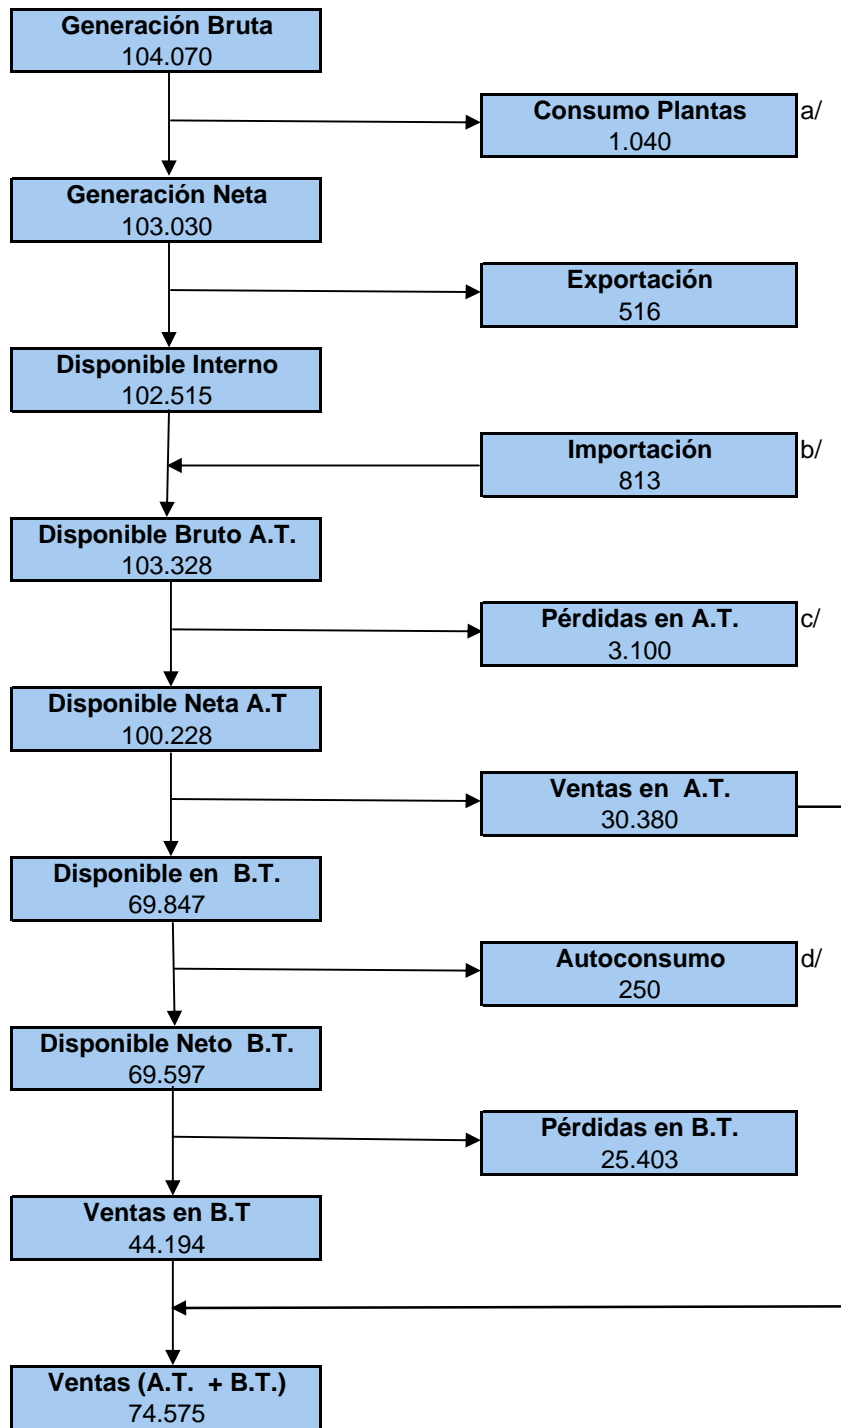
Generación Bruta
104.070

Consumo Plantas
1.040
a/

Generación Neta
103.030

Exportación
516

Disponible Interno
102.515

Importación
813
b/

Disponible Bruto A.T.
103.328

Pérdidas en A.T.
3.100
c/

Disponible Neta A.T
100.228

Ventas en A.T.
30.380

Disponible en B.T.
69.847

Autoconsumo
250
d/

Disponible Neto B.T.
69.597

Pérdidas en B.T.
25.403

Ventas en B.T
44.194

Ventas (A.T. + B.T.)
74.575